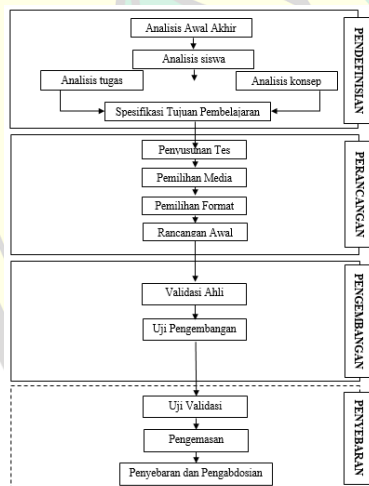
Analisis Awal Akhir

Analisis siswa

Analisis tugas

Analisis konsep

Spesifikasi Tujuan Pembelajaran

PENDEFINISIAN

Penyusunan Tes

Pemilihan Media

Pemilihan Format

Rancangan Awal

PERANCANGAN

Validasi Ahli

Uji Pengembangan

PENGEMBANGAN

Uji Validasi

Pengemasan

Penyebaran dan Pengabdosian

PENYEBARAN